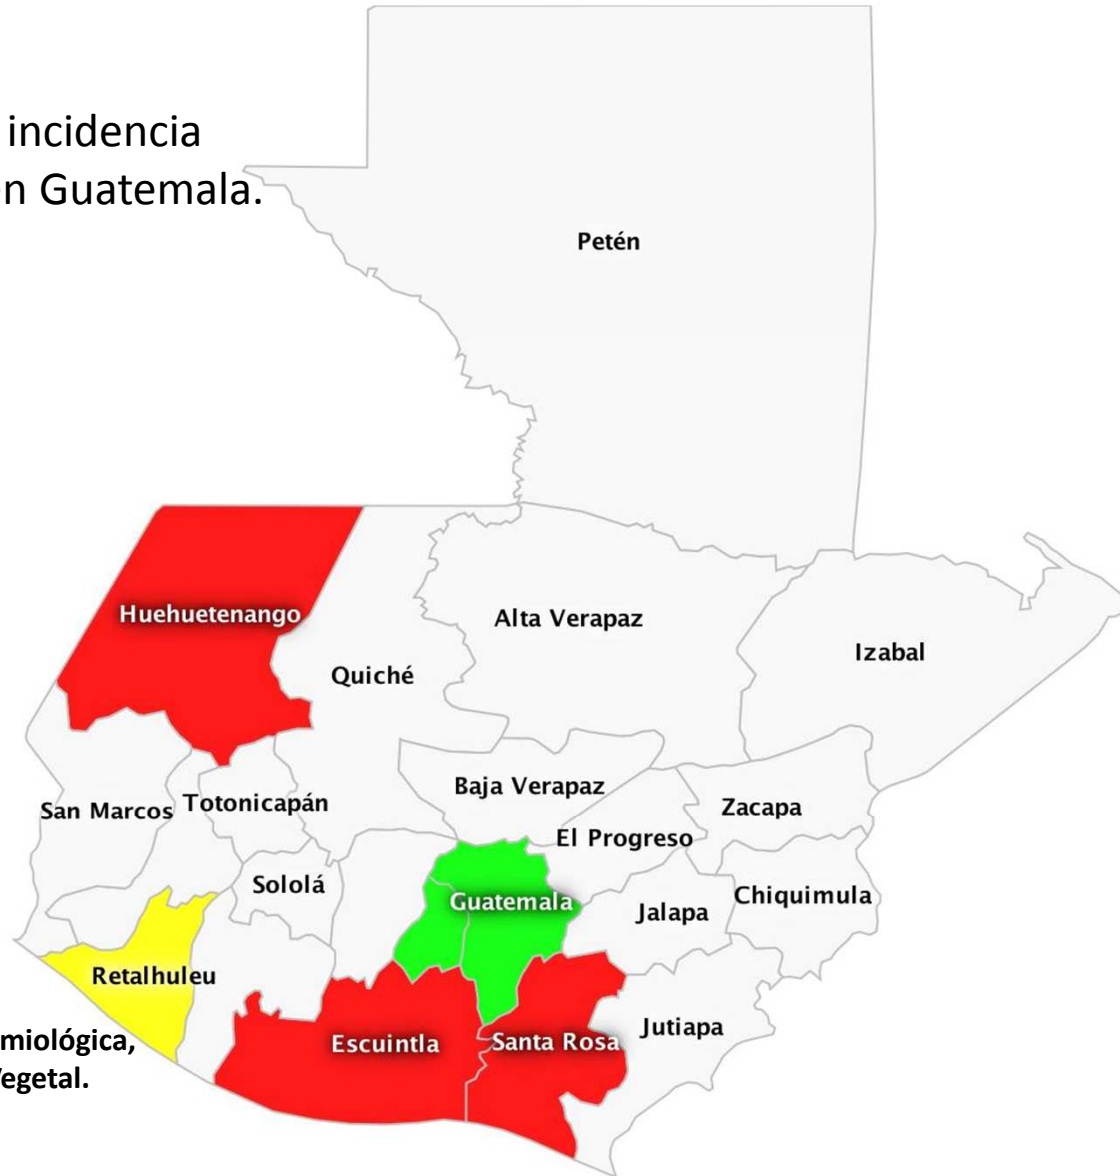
incidencia
n Guatemala.

Petén

Huehuetenango

Alta Verapaz

Izabal

Quiché

Baja Verapaz

San Marcos Totonicapán

Zacapa

El Progreso

Sololá

Guatemala

Jalapa

Chiquimula

Retalhuleu

Jutiapa

miológica,
egetal.

Escuintla

Santa Rosa